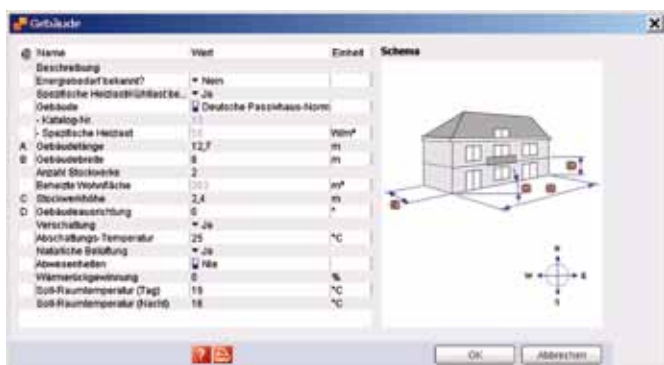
Gebäude

| | Name | Wert | Einheit |
|---|---|---|---|
| | Beschreibung | | |
| | Energiebedarf bekannt? | Nein | |
| | Spezifische Heizlast/Kühllast be... | Ja | |
| | Gebäude | Deutsche Passivhaus-Norm | |
| | - Katalog-Nr. | 13 | |
| | - Spezifische Heizlast | 10 | W/m² |
| A | Gebäudelänge | 12,7 | m |
| B | Gebäudebreite | 8 | m |
| | Anzahl Stockwerke | 2 | |
| | Beheizte Wohnfläche | 203 | m² |
| C | Stockwerkhöhe | 2,4 | m |
| D | Gebäudeausrichtung | 0 | ° |
| | Verschattung | Ja | |
| | Abschaltungs-Temperatur | 25 | °C |
| | Natürliche Belüftung | Ja | |
| | Abwesenheiten | Nie | |
| | Wärmerückgewinnung | 0 | % |
| | Soll-Raumtemperatur (Tag) | 19 | °C |
| | Soll-Raumtemperatur (Nacht) | 18 | °C |

Schema

C
A
B
D

N
W
E
S

OK
Abbrechen